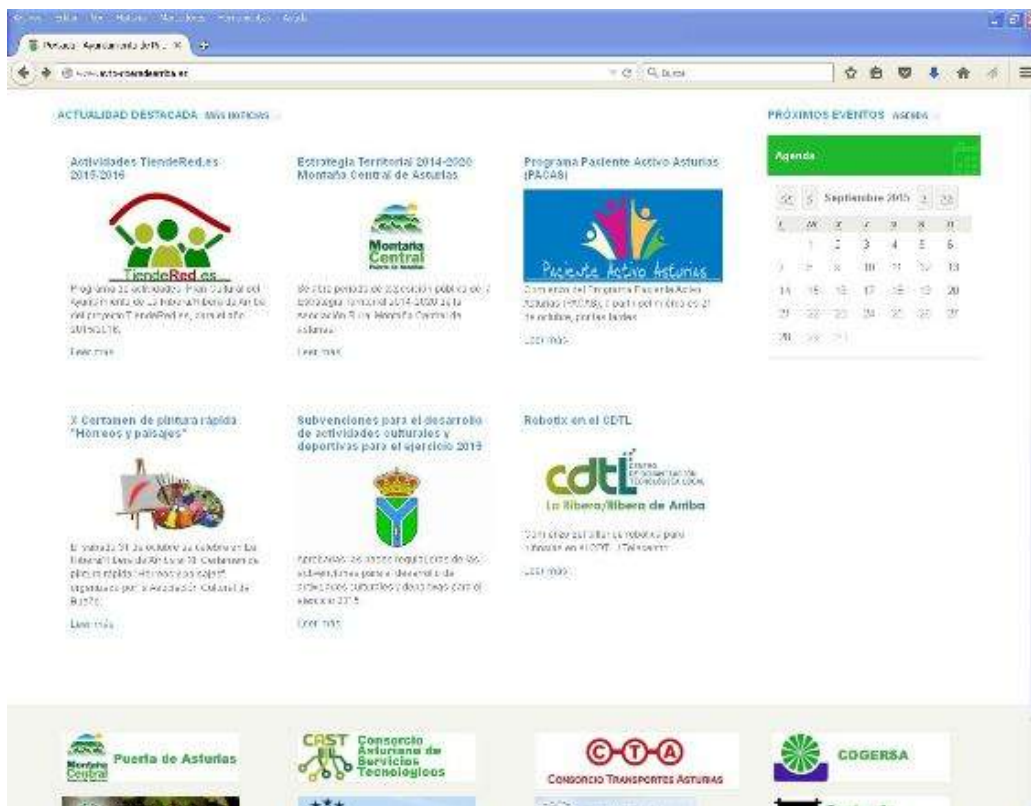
Archivo Editar Ver Historial Marcadores Herramientas Ayuda

Portada - Ayuntamiento de Ri... ×

www.ayto-riberadearriba.es

Buscar

ACTUALIDAD DESTACADA MÁS NOTICIAS

Actividades TiendeRed.es 2015-2016

TiendeRed.es

Programa de actividades Plan Cultural del Ayuntamiento de La Ribera/Ribera de Arriba del proyecto TiendeRed.es, para el año 2015-2016.

Leer más

Estrategia Territorial 2014-2020 Montaña Central de Asturias

Montaña Central

Se abre periodo de exposición pública de la Estrategia Territorial 2014-2020 de la Asociación Montaña Central de Asturias.

Leer más

Programa Paciente Activo Asturias (PACAS)

Paciente Activo Asturias

Comienza el Programa Paciente Activo Asturias (PACAS), el próximo día 21 de octubre, por las tardes.

Leer más

PRÓXIMOS EVENTOS AGENDA

Agenda

<< < Septiembre 2015 > >>

| L | M | X | J | V | S | D |
|---|---|---|---|---|---|---|
| | 1 | 2 | 3 | 4 | 5 | 6 |
| 7 | 8 | 9 | 10 | 11 | 12 | 13 |
| 14 | 15 | 16 | 17 | 18 | 19 | 20 |
| 21 | 22 | 23 | 24 | 25 | 26 | 27 |
| 28 | 29 | 30 | | | | |

X Certamen de pintura rápida "Hórreos y paisajes"

El sábado 31 de octubre se celebra en La Ribera/Ribera de Arriba el X Certamen de pintura rápida "Hórreos y paisajes" organizado por la Asociación Cultural de Bueño.

Leer más

Subvenciones para el desarrollo de actividades culturales y deportivas para el ejercicio 2015

Aprobadas las bases reguladoras de las subvenciones para el desarrollo de actividades culturales y deportivas para el ejercicio 2015.

Leer más

Robotix en el CDTL

cdtl CENTRO DE DINAMIZACIÓN TECNOLÓGICA LOCAL
La Ribera/Ribera de Arriba

Comienza el taller de robótica para niños/as en el CDTL. ¡Te esperamos!

Leer más

Montaña Central Puerta de Asturias

CAST Consorcio Asturiano de Servicios Tecnológicos

CONSORCIO TRANSPORTES ASTURIAS

COGERSA